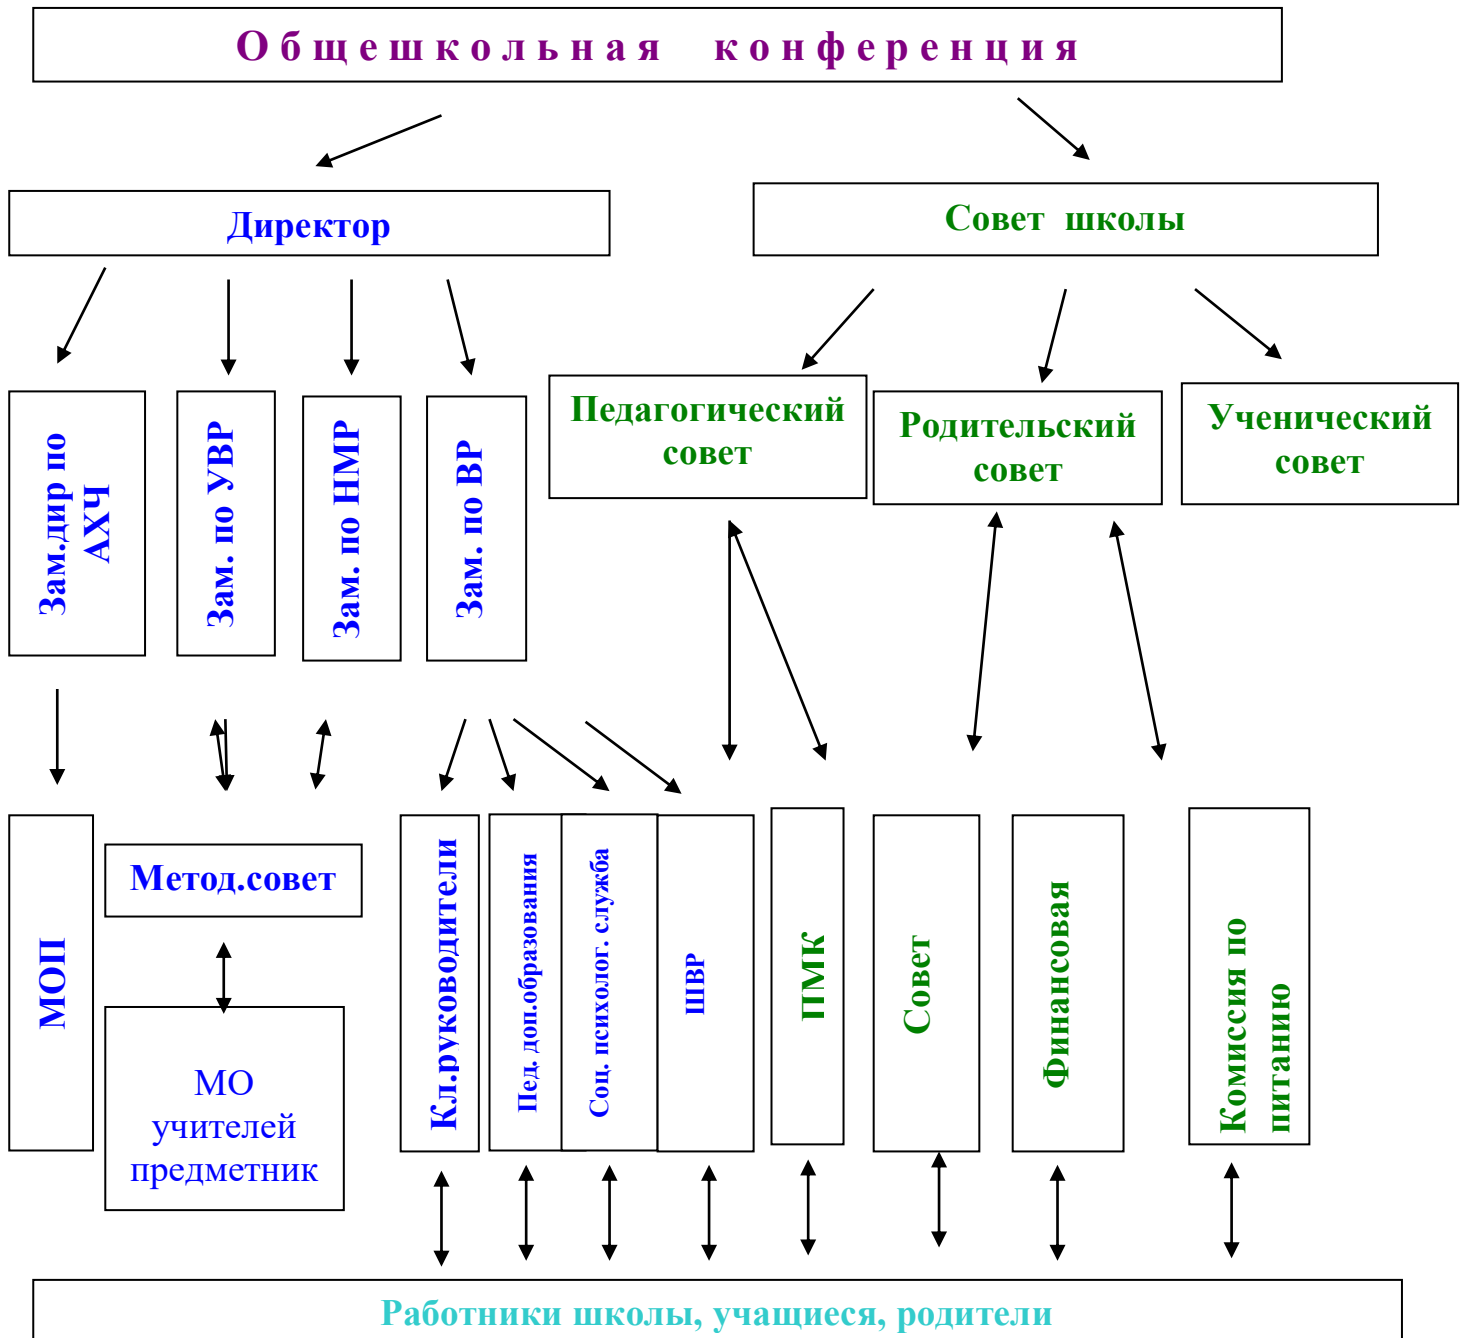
Общешкольная конференция

Директор

Совет школы

Зам.дир по АХЧ

Зам. по УВР

Зам. по НМР

Зам. по ВР

Педагогический совет

Родительский совет

Ученический совет

МОП

Метод.совет

МО учителей предметник

Кл.руководители

Пед. доп.образования

Соц. психолог. служба

ШВР

ПМК

Совет

Финансовая

Комиссия по питанию

Работники школы, учащиеся, родители